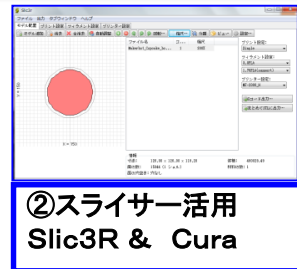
Slic3r
ファイル 出力 ウィンドウ ヘルプ
モデル配置 プリント設定 フィラメント設定 プリンター設定
モデル読込 保存 全消去 自動配置 回転 拡大 操作 分割 ビュー 設定
ファイル名 コピー 縮尺
Nubectol_Capsule_Co... 1 100%
プリント設定:
Simple
フィラメント設定:
PLA用
PETG(Clamped)
プリンター設定:
MKS-Z60B_V
Gコード出力
Gを作ってSDに書込
X = 250
Y = 250
情報
寸法: 120.00 x 120.00 x 110.00 体積: 000000.00
面の数: 10000 多様体: OK
2次元図形: なし
②スライサー活用
Slic3R & Cura